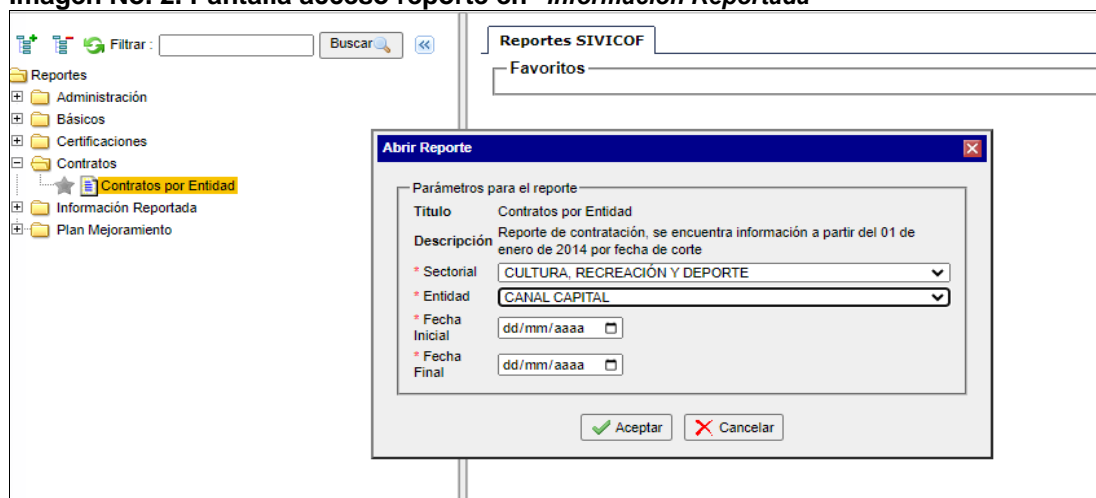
Imagen No. 2. Pantalla acceso reporte en "Información Reportada"

Filtrar : Buscar

Reportes
Administración
Básicos
Certificaciones
Contratos
Contratos por Entidad
Información Reportada
Plan Mejoramiento

Reportes SIVICOF

Favoritos

Abrir Reporte

Parámetros para el reporte

Titulo Contratos por Entidad

Descripción Reporte de contratación, se encuentra información a partir del 01 de enero de 2014 por fecha de corte

* Sectorial CULTURA, RECREACIÓN Y DEPORTE

* Entidad CANAL CAPITAL

* Fecha Inicial dd/mm/aaaa

* Fecha Final dd/mm/aaaa

Aceptar Cancelar